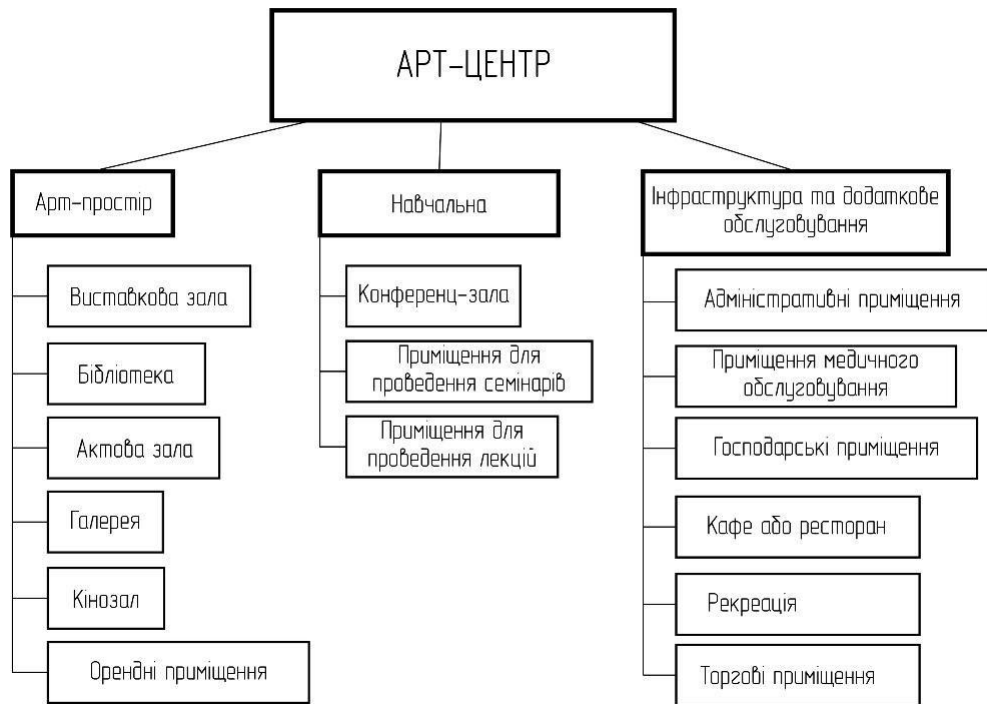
АРТ-ЦЕНТР

Арт-простір

Виставкова зала

Бібліотека

Актова зала

Галерея

Кінозал

Орендні приміщення

Навчальна

Конференц-зала

Приміщення для проведення семінарів

Приміщення для проведення лекцій

Інфраструктура та додаткове обслуговування

Адміністративні приміщення

Приміщення медичного обслуговування

Господарські приміщення

Кафе або ресторан

Рекреація

Торгові приміщення